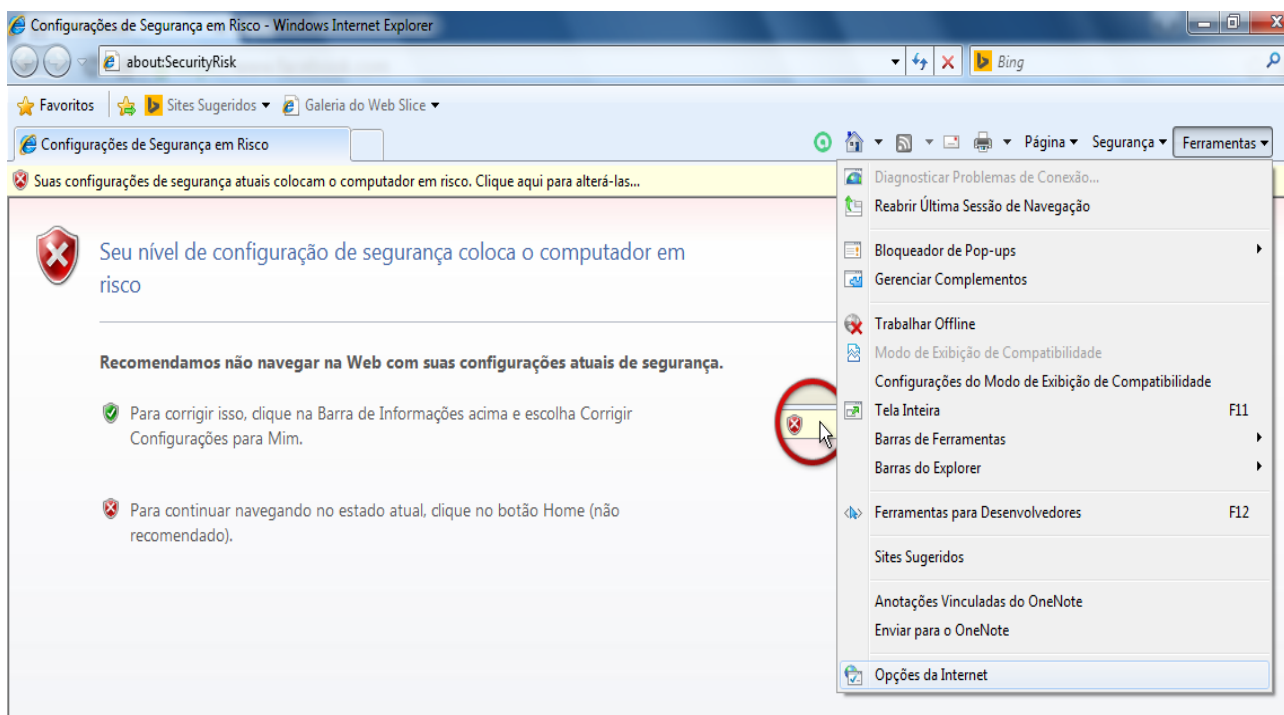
Configurações de Segurança em Risco - Windows Internet Explorer

about:SecurityRisk

Bing

Favoritos | Sites Sugeridos ▾ Galeria do Web Slice ▾

Configurações de Segurança em Risco

Página ▾ Segurança ▾ Ferramentas ▾

Suas configurações de segurança atuais colocam o computador em risco. Clique aqui para alterá-las...

Seu nível de configuração de segurança coloca o computador em risco

Recomendamos não navegar na Web com suas configurações atuais de segurança.

Para corrigir isso, clique na Barra de Informações acima e escolha Corrigir Configurações para Mim.

Para continuar navegando no estado atual, clique no botão Home (não recomendado).

Diagnosticar Problemas de Conexão...
Reabrir Última Sessão de Navegação

Bloqueador de Pop-ups
Gerenciar Complementos

Trabalhar Offline
Modo de Exibição de Compatibilidade
Configurações do Modo de Exibição de Compatibilidade
Tela Inteira F11
Barras de Ferramentas
Barras do Explorer

Ferramentas para Desenvolvedores F12

Sites Sugeridos

Anotações Vinculadas do OneNote
Enviar para o OneNote

Opções da Internet